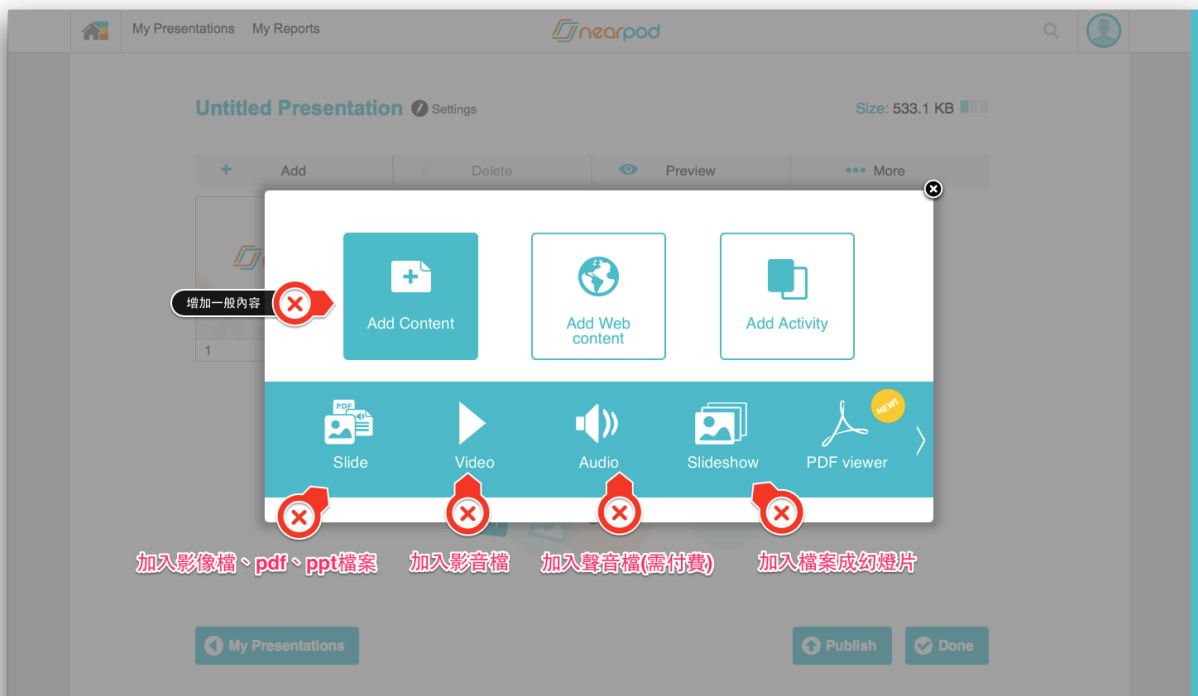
My Presentations My Reports

nearpod

Untitled Presentation Settings

Size: 533.1 KB

+ Add Delete Preview ••• More

1

增加一般內容

Add Content

Add Web content

Add Activity

Slide

Video

Audio

Slideshow

NEW!

PDF viewer

加入影像檔、pdf、ppt檔案

加入影音檔

加入聲音檔(需付費)

加入檔案成幻燈片

My Presentations

Publish

Done